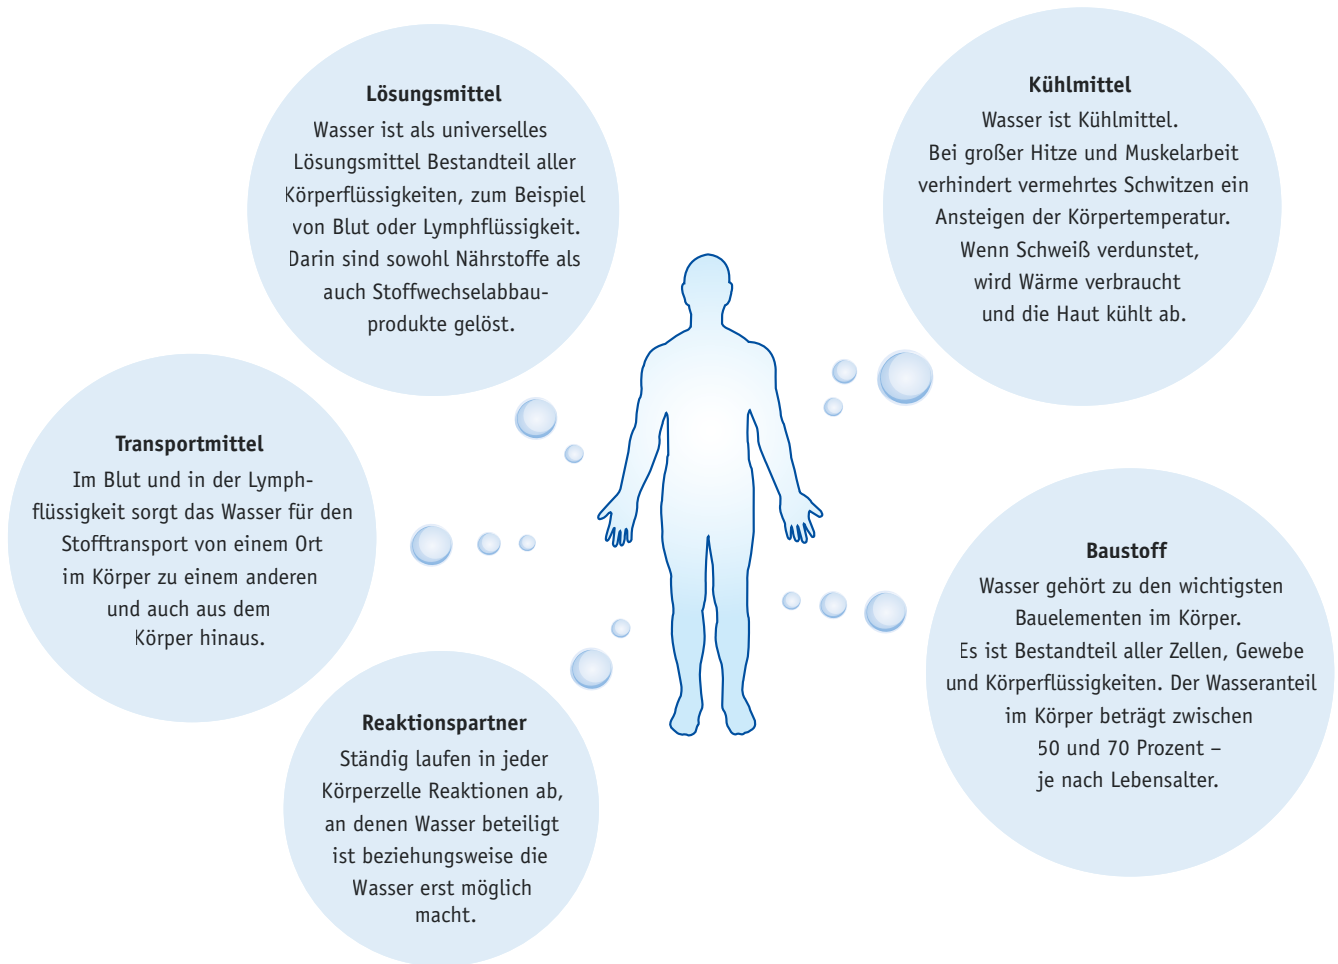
**Lösungsmittel**
Wasser ist als universelles Lösungsmittel Bestandteil aller Körperflüssigkeiten, zum Beispiel von Blut oder Lymphflüssigkeit. Darin sind sowohl Nährstoffe als auch Stoffwechselabbauprodukte gelöst.

**Kühlmittel**
Wasser ist Kühlmittel. Bei großer Hitze und Muskelarbeit verhindert vermehrtes Schwitzen ein Ansteigen der Körpertemperatur. Wenn Schweiß verdunstet, wird Wärme verbraucht und die Haut kühlt ab.

**Transportmittel**
Im Blut und in der Lymphflüssigkeit sorgt das Wasser für den Stofftransport von einem Ort im Körper zu einem anderen und auch aus dem Körper hinaus.

**Baustoff**
Wasser gehört zu den wichtigsten Bauelementen im Körper. Es ist Bestandteil aller Zellen, Gewebe und Körperflüssigkeiten. Der Wasseranteil im Körper beträgt zwischen 50 und 70 Prozent – je nach Lebensalter.

**Reaktionspartner**
Ständig laufen in jeder Körperzelle Reaktionen ab, an denen Wasser beteiligt ist beziehungsweise die Wasser erst möglich macht.